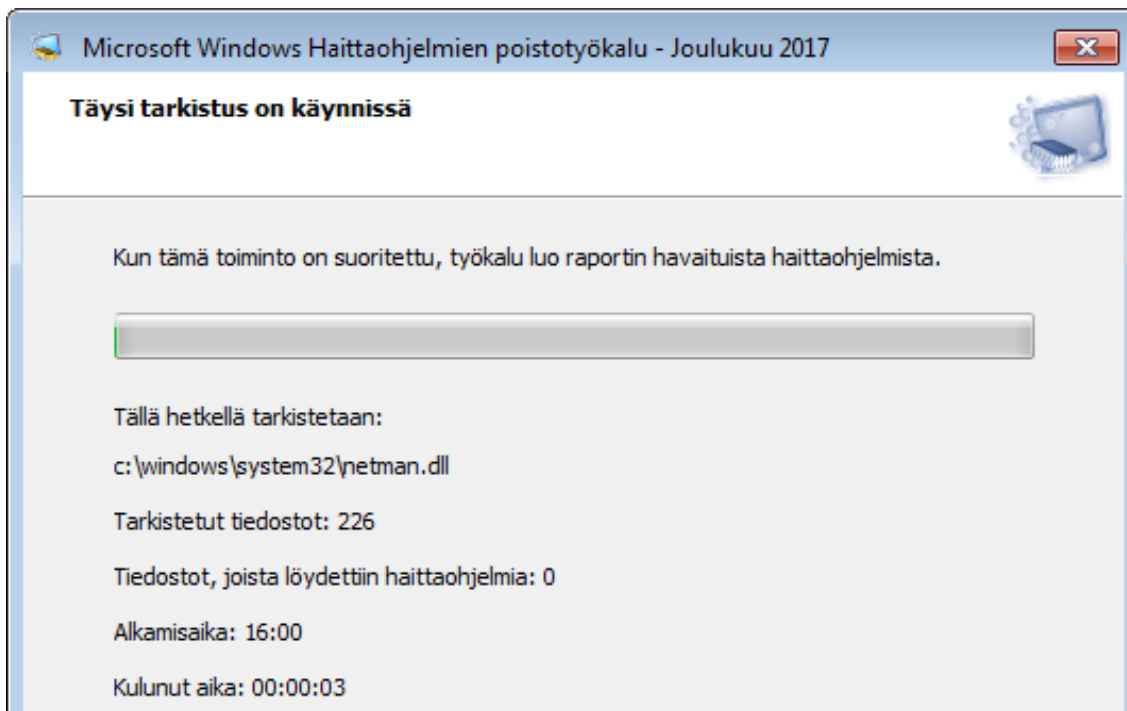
Microsoft Windows Haittaohjelmien poistotyökalu - Joulukuu 2017

Täysi tarkistus on käynnissä

Kun tämä toiminto on suoritettu, työkalu luo raportin havaituista haittaohjelmista.

Tällä hetkellä tarkistetaan:

c:\windows\system32\netman.dll

Tarkistetut tiedostot: 226

Tiedostot, joista löydettiin haittaohjelmia: 0

Alkamisaika: 16:00

Kulunut aika: 00:00:03